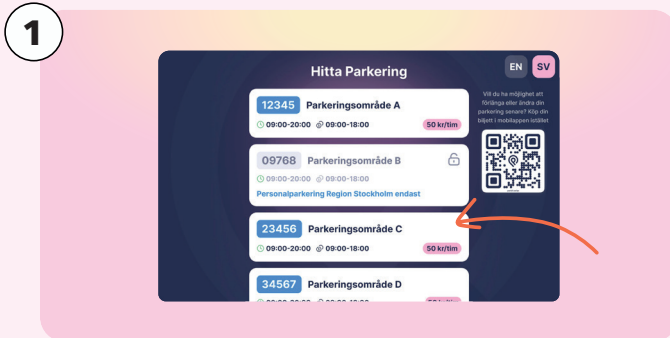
1

Hitta Parkering

EN SV

12345 Parkeringsområde A
09:00-20:00 09:00-18:00 50 kr/tim

09768 Parkeringsområde B
09:00-20:00 09:00-18:00
Personalparkering Region Stockholm endast

23456 Parkeringsområde C
09:00-20:00 09:00-18:00 50 kr/tim

34567 Parkeringsområde D
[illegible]

Vill du ha möjlighet att förlänga eller ändra din parkering senare? Köp din biljett i mobilappen istället